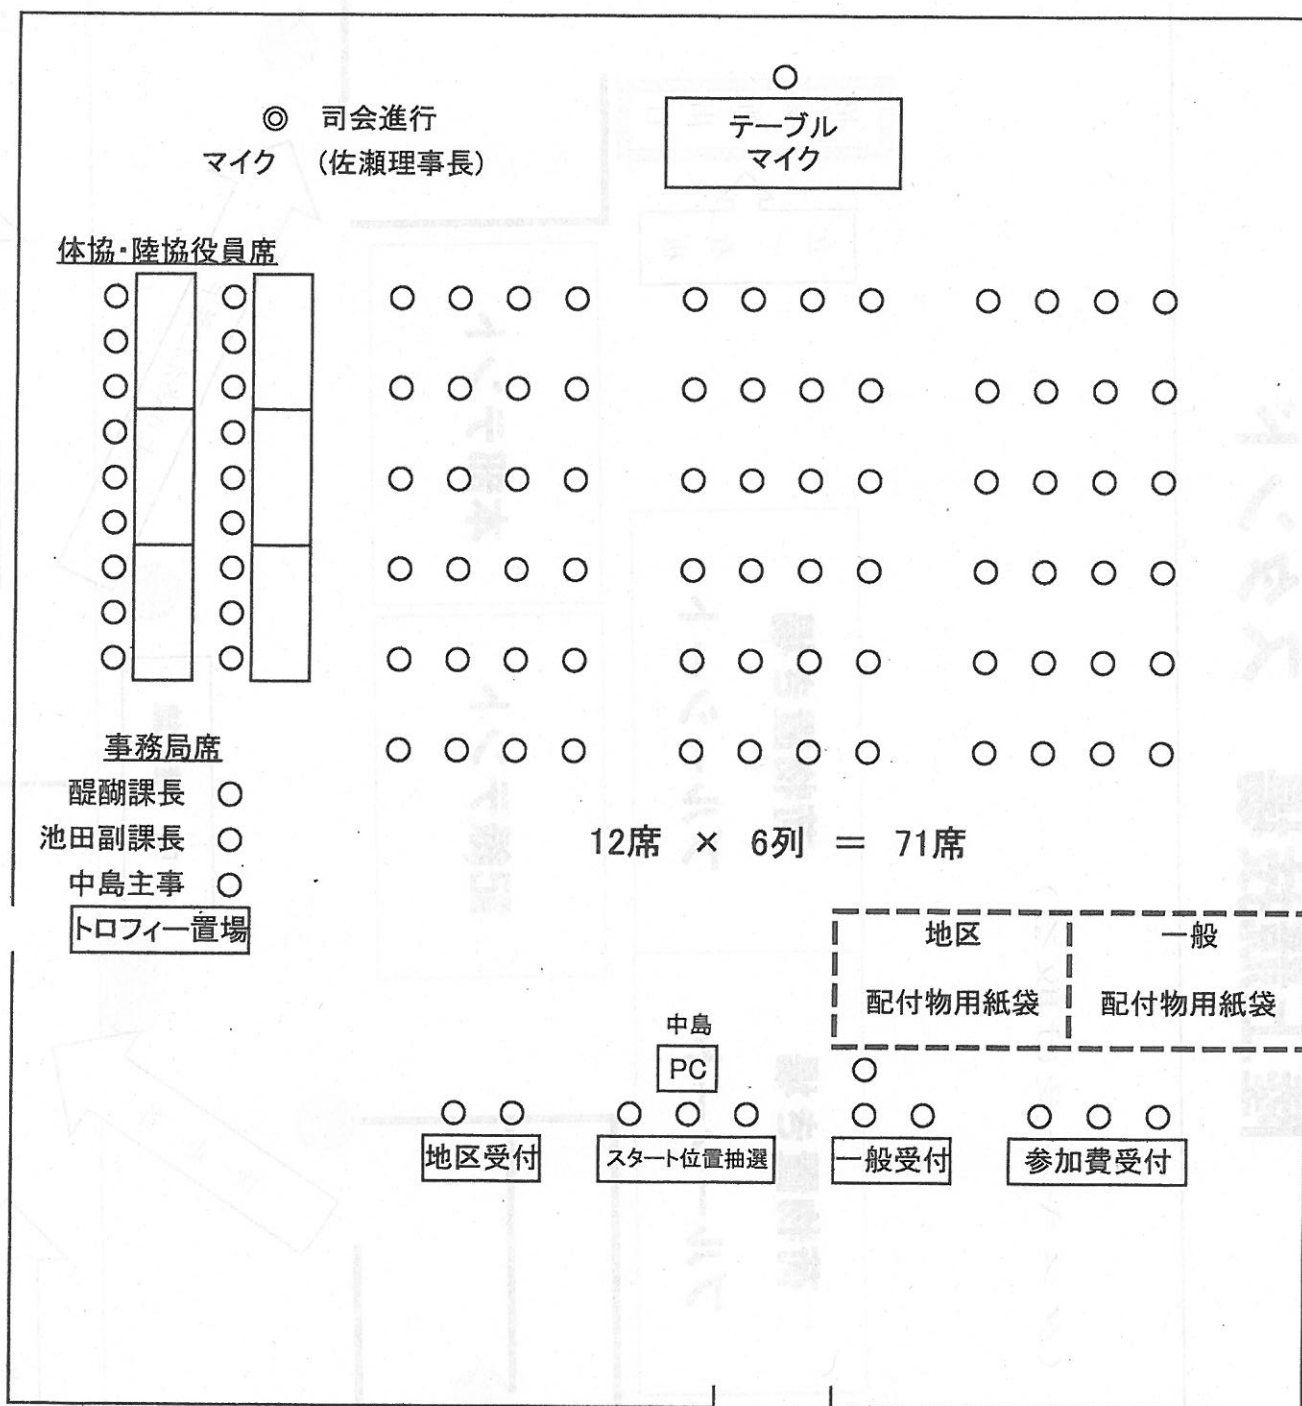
◎ 司会進行
マイク （佐瀬理事長）

テーブル
マイク

体協・陸協役員席

事務局席
醍醐課長
池田副課長
中島主事
トロフィー置場

12席 × 6列 ＝ 71席

地区
配付物用紙袋

一般
配付物用紙袋

中島
PC

地区受付
スタート位置抽選
一般受付
参加費受付